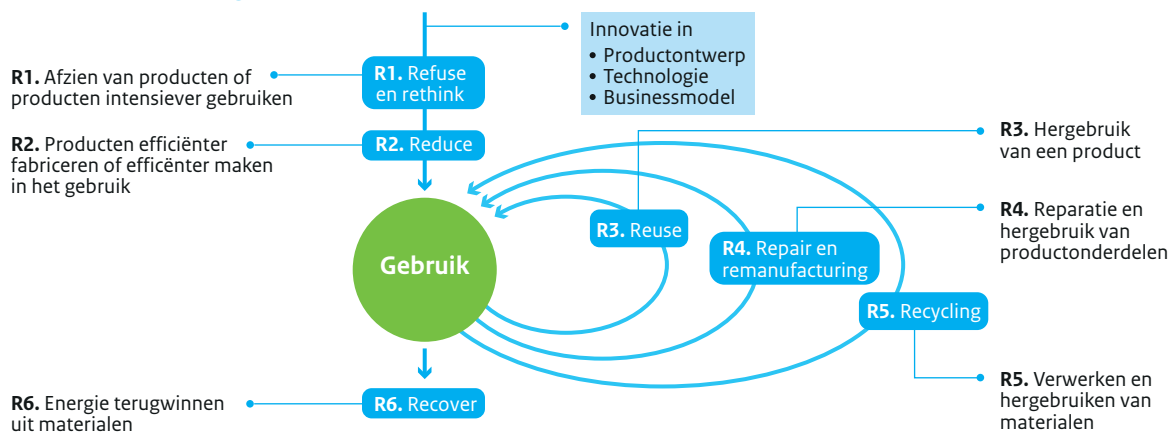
Innovatie in
• Productontwerp
• Technologie
• Businessmodel

**R1.** Afzien van producten of producten intensiever gebruiken

**R1.** Refuse en rethink

**R2.** Producten efficiënter fabriceren of efficënter maken in het gebruik

**R2.** Reduce

**R3.** Hergebruik van een product

**R4.** Reparatie en hergebruik van productonderdelen

Gebruik

**R3.** Reuse

**R4.** Repair en remanufacturing

**R5.** Recycling

**R5.** Verwerken en hergebruiken van materialen

**R6.** Energie terugwinnen uit materialen

**R6.** Recover